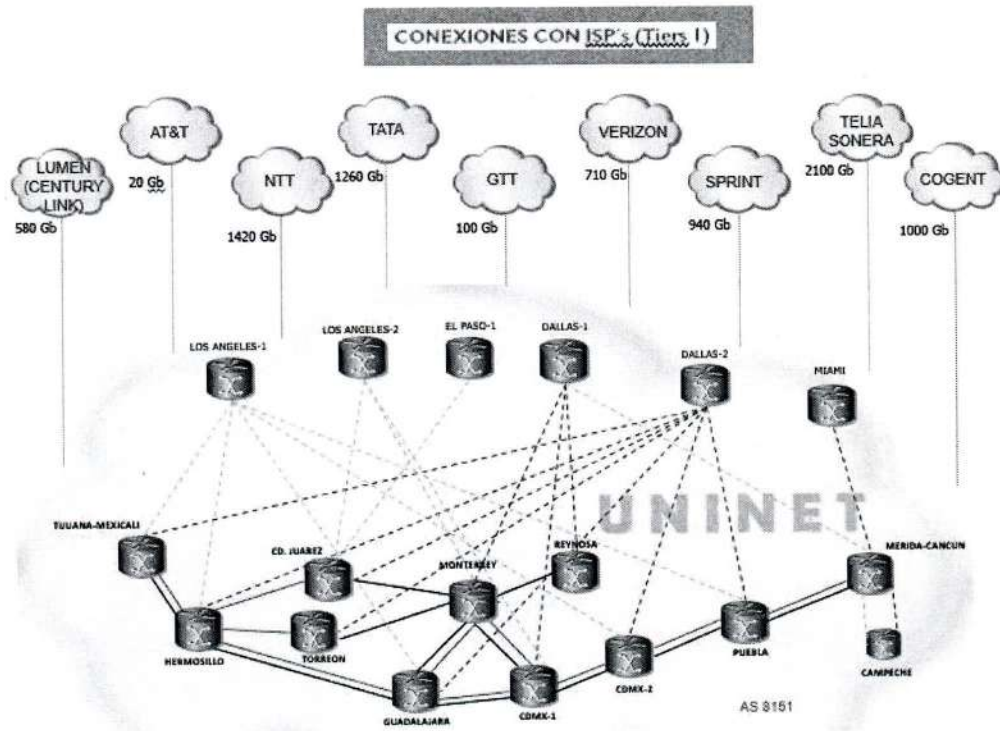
CONEXIONES CON ISP's (Tiers I)

LUMEN (CENTURY LINK)
580 Gb

AT&T
20 Gb

NTT
1420 Gb

TATA
1260 Gb

GTT
100 Gb

VERIZON
710 Gb

SPRINT
940 Gb

TELIA SONERA
2100 Gb

COGENT
1000 Gb

LOS ANGELES-1
LOS ANGELES-2
EL PASO-1
DALLAS-1
DALLAS-2
MIAMI

UNINET

TIJUANA-MEXICALI
CD. JUAREZ
MONTERREY
REYNOSA
MERIDA-CANCUN
HERMOSILLO
TORREON
PUEBLA
CAMPECHE
CDMX-2
GUADALAJARA
CDMX-1
AS 8151